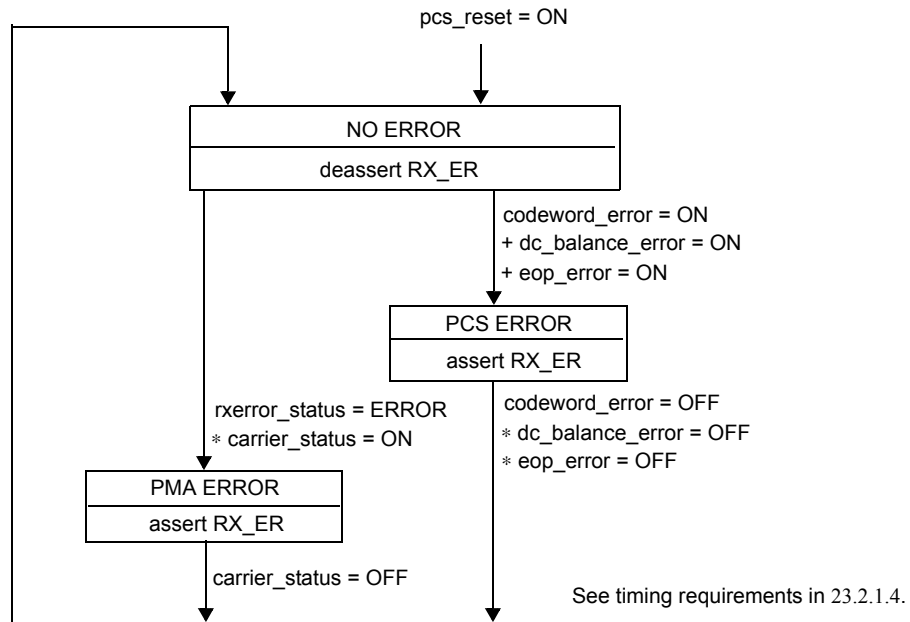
pcs_reset = ON

NO ERROR

deassert RX_ER

codeword_error = ON
+ dc_balance_error = ON
+ eop_error = ON

PCS ERROR

assert RX_ER

rxerror_status = ERROR
∗ carrier_status = ON

codeword_error = OFF
∗ dc_balance_error = OFF
∗ eop_error = OFF

PMA ERROR

assert RX_ER

carrier_status = OFF

See timing requirements in 23.2.1.4.